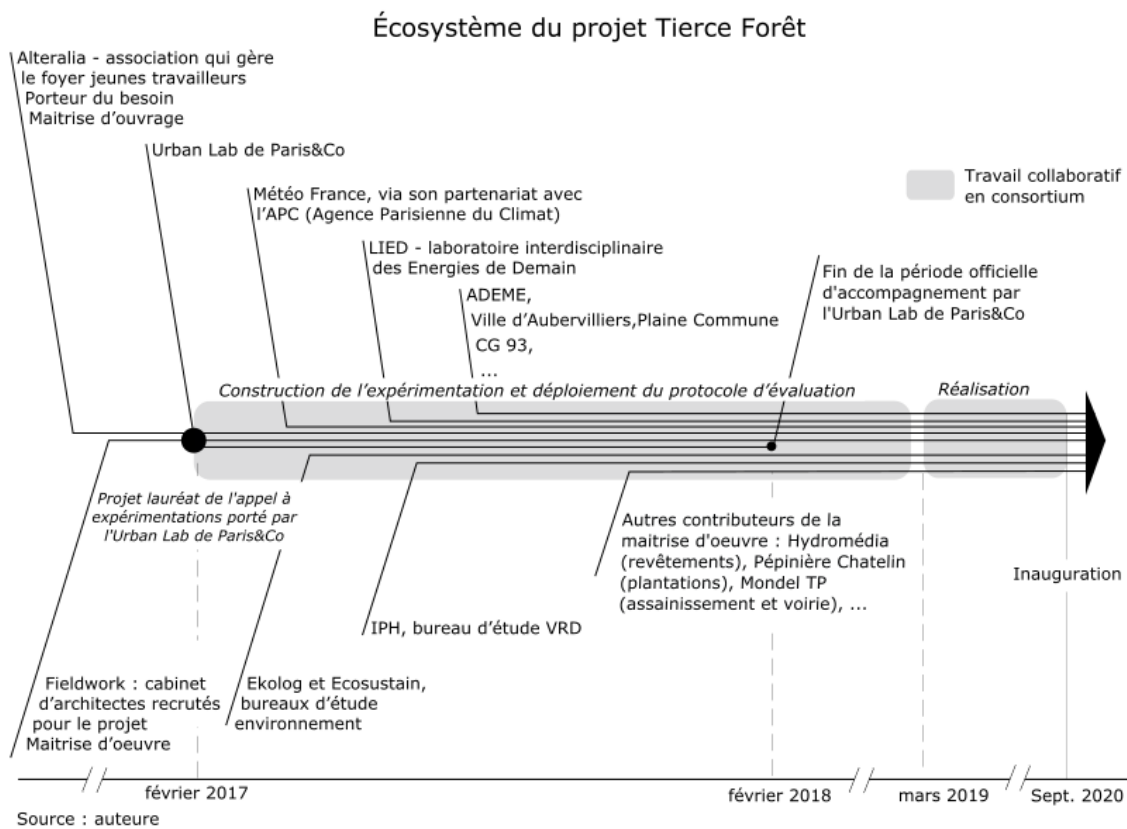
Écosystème du projet Tierce Forêt

Alteralia - association qui gère le foyer jeunes travailleurs
Porteur du besoin
Maitrise d'ouvrage

Urban Lab de Paris&Co

Météo France, via son partenariat avec l'APC (Agence Parisienne du Climat)

Travail collaboratif en consortium

LIED - laboratoire interdisciplinaire des Energies de Demain

Fin de la période officielle d'accompagnement par l'Urban Lab de Paris&Co

ADEME,
Ville d'Aubervilliers,Plaine Commune
CG 93,
...

Construction de l'expérimentation et déploiement du protocole d'évaluation

Réalisation

Projet lauréat de l'appel à expérimentations porté par l'Urban Lab de Paris&Co

Autres contributeurs de la maitrise d'oeuvre : Hydromédia (revêtements), Pépinière Chatelin (plantations), Mondel TP (assainissement et voirie), ...

Inauguration

IPH, bureau d'étude VRD

Fieldwork : cabinet d'architectes recrutés pour le projet
Maitrise d'oeuvre

Ekolog et Ecosustain, bureaux d'étude environnement

février 2017

février 2018

mars 2019

Sept. 2020

Source : auteure